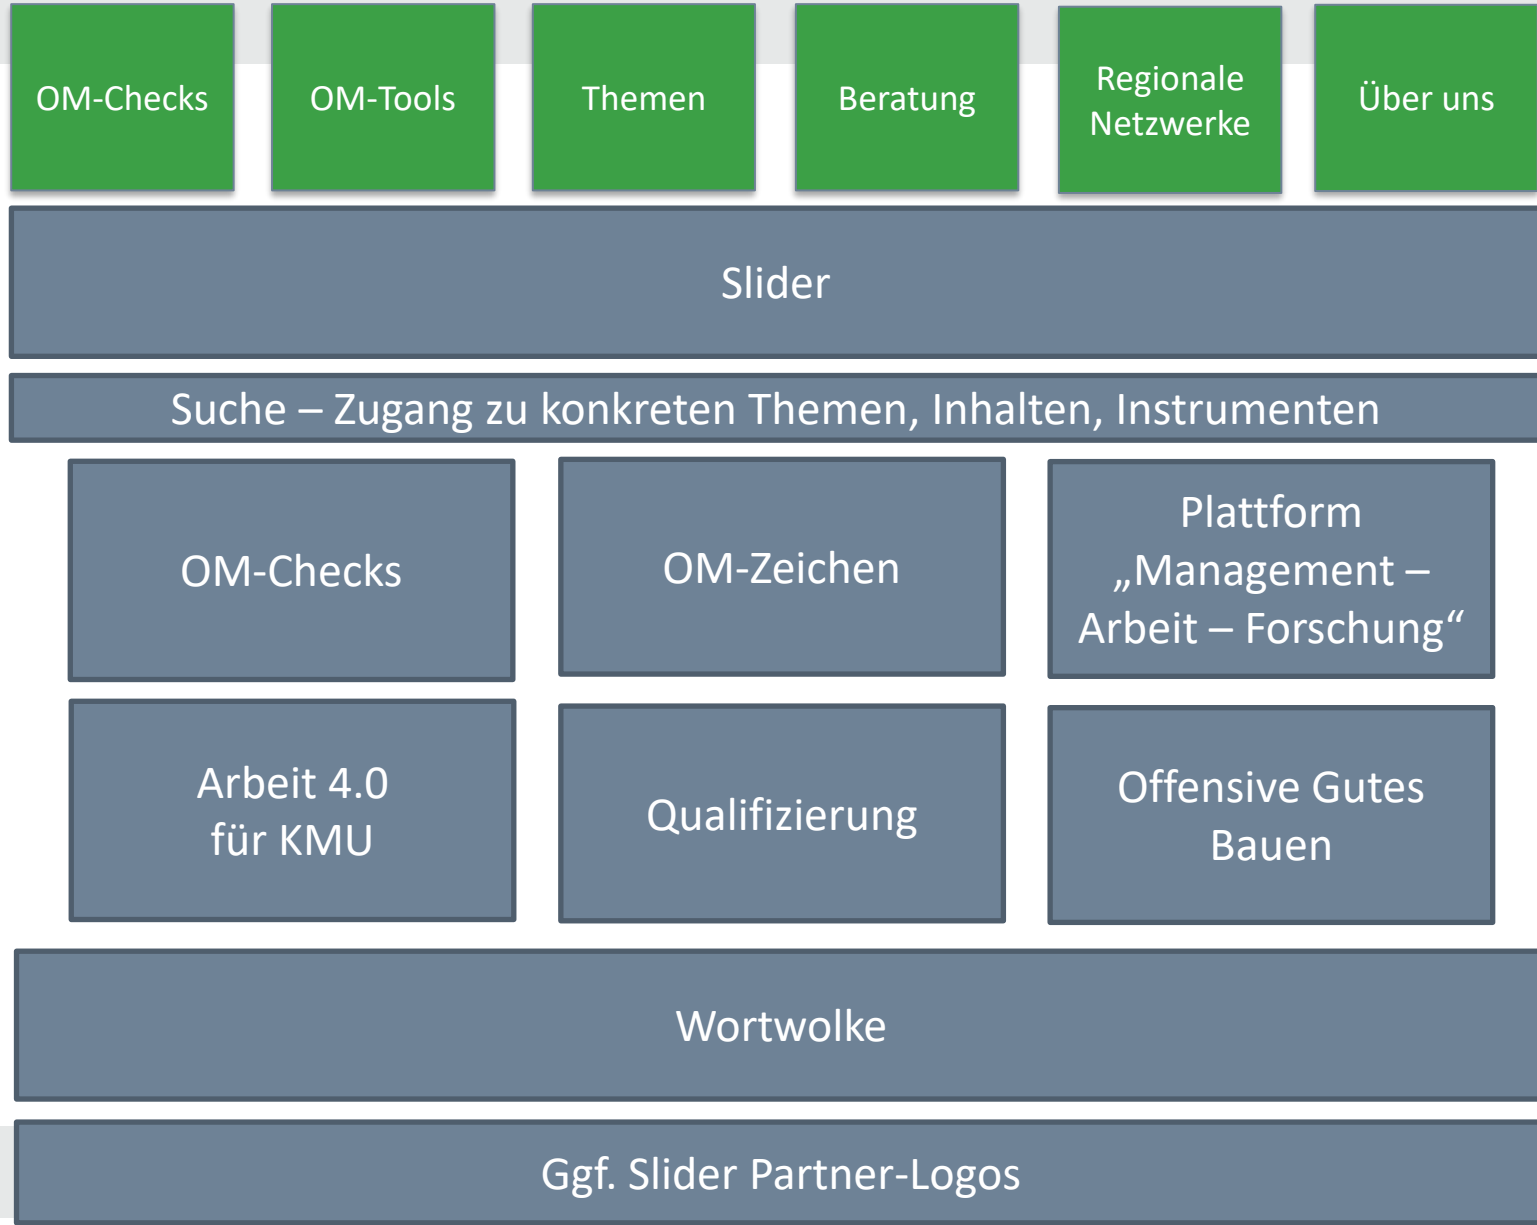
OM-Checks

OM-Tools

Themen

Beratung

Regionale Netzwerke

Über uns

Slider

Suche – Zugang zu konkreten Themen, Inhalten, Instrumenten

OM-Checks

OM-Zeichen

Plattform „Management – Arbeit – Forschung“

Arbeit 4.0 für KMU

Qualifizierung

Offensive Gutes Bauen

Wortwolke

Ggf. Slider Partner-Logos